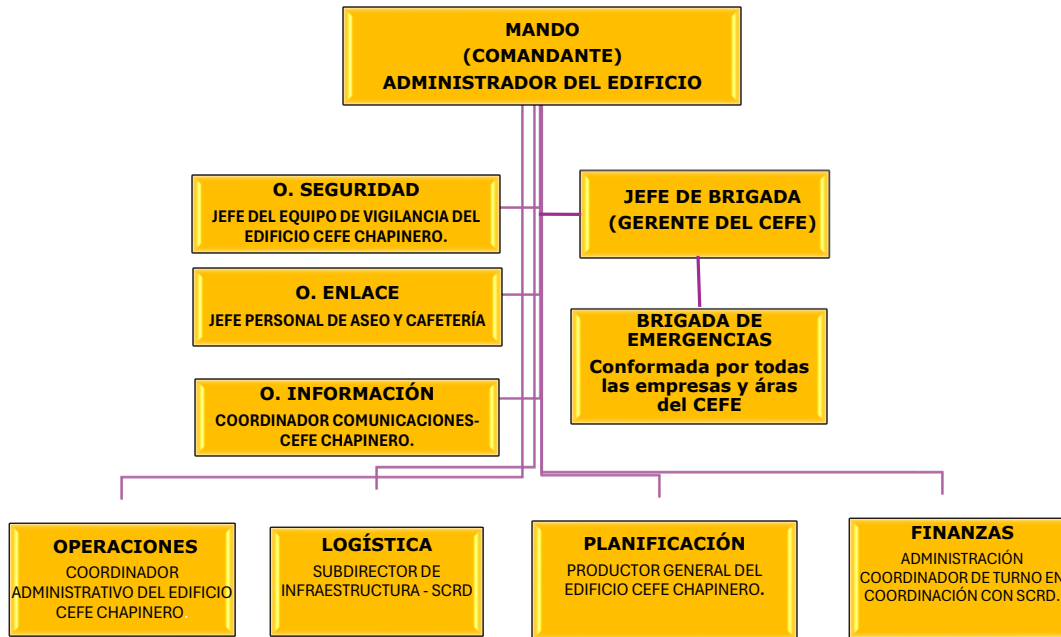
MANDO
(COMANDANTE)
ADMINISTRADOR DEL EDIFICIO

O. SEGURIDAD
JEFE DEL EQUIPO DE VIGILANCIA DEL EDIFICIO CEFE CHAPINERO.

JEFE DE BRIGADA
(GERENTE DEL CEFE)

O. ENLACE
JEFE PERSONAL DE ASEO Y CAFETERÍA

BRIGADA DE EMERGENCIAS
Conformada por todas las empresas y áras del CEFE

O. INFORMACIÓN
COORDINADOR COMUNICACIONES-CEFE CHAPINERO.

OPERACIONES
COORDINADOR ADMINISTRATIVO DEL EDIFICIO CEFE CHAPINERO.

LOGÍSTICA
SUBDIRECTOR DE INFRAESTRUCTURA - SCRD

PLANIFICACIÓN
PRODUCTOR GENERAL DEL EDIFICIO CEFE CHAPINERO.

FINANZAS
ADMINISTRACIÓN COORDINADOR DE TURNO EN COORDINACIÓN CON SCRD.